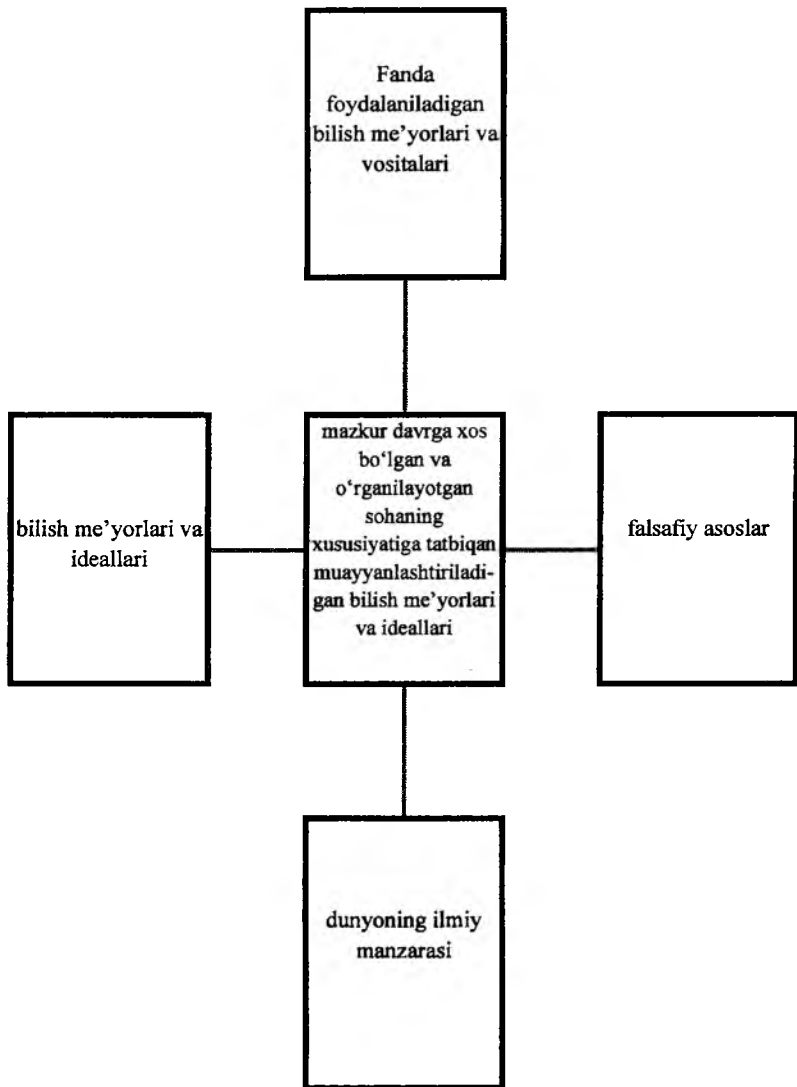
Fanda foydalaniladigan bilish me’yorlari va vositalari

bilish me’yorlari va ideallari

mazkur davrga xos bo‘lgan va o‘rganilayotgan sohaning xususiyatiga tatbiqan muayyanlashtiriladigan bilish me’yorlari va ideallari

falsafiy asoslar

dunyoning ilmiy manzarasi